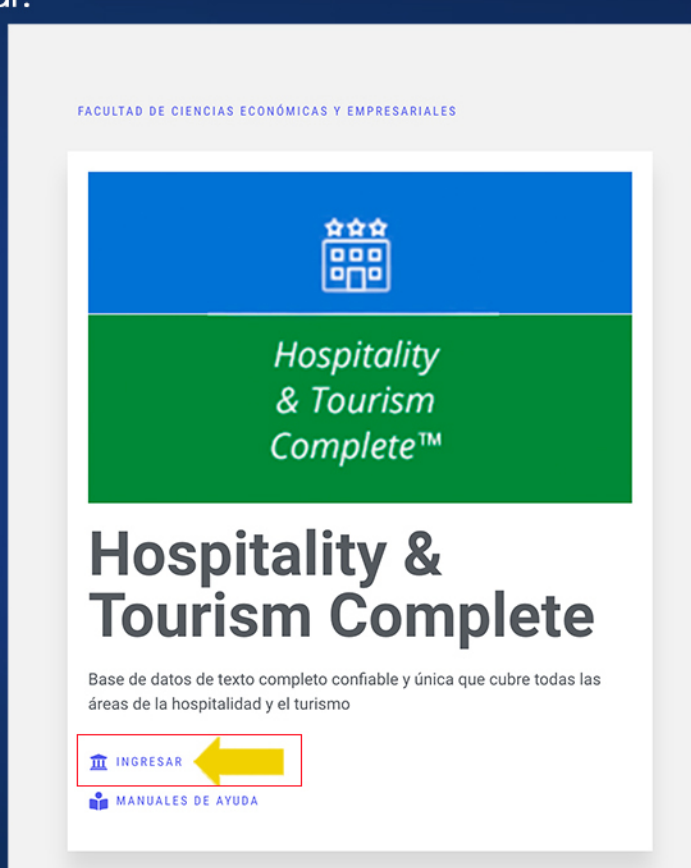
FACULTAD DE CIENCIAS ECONÓMICAS Y EMPRESARIALES

Hospitality & Tourism Complete™

Hospitality & Tourism Complete

Base de datos de texto completo confiable y única que cubre todas las áreas de la hospitalidad y el turismo

INGRESAR

MANUALES DE AYUDA